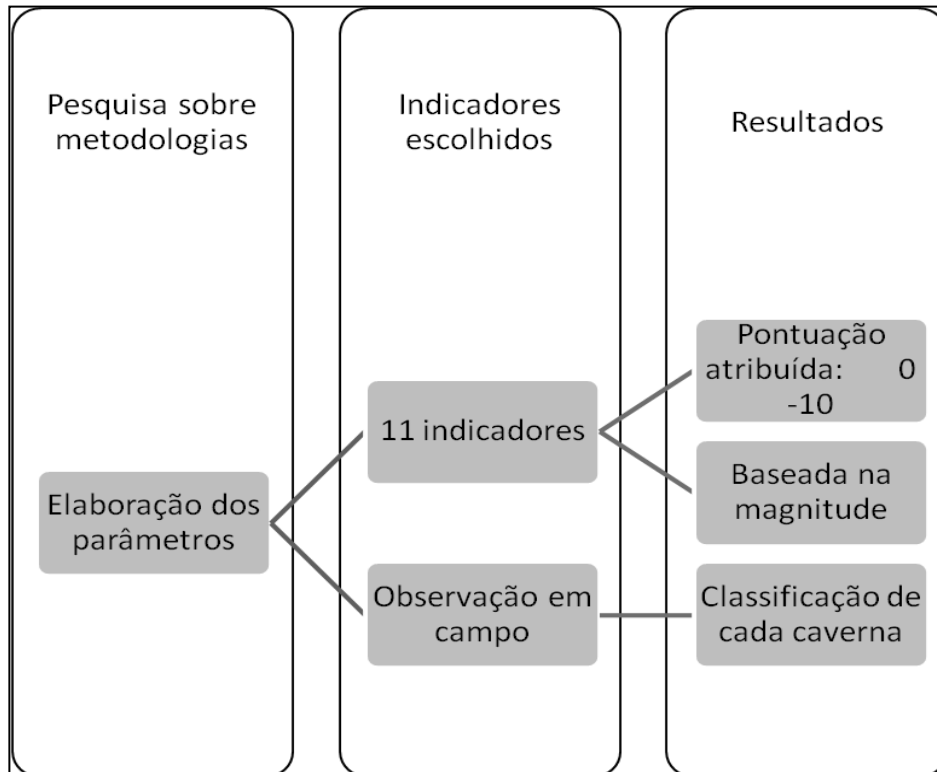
Pesquisa sobre metodologias

Elaboração dos parâmetros

Indicadores escolhidos

11 indicadores

Observação em campo

Resultados

Pontuação atribuída: 0 -10

Baseada na magnitude

Classificação de cada caverna